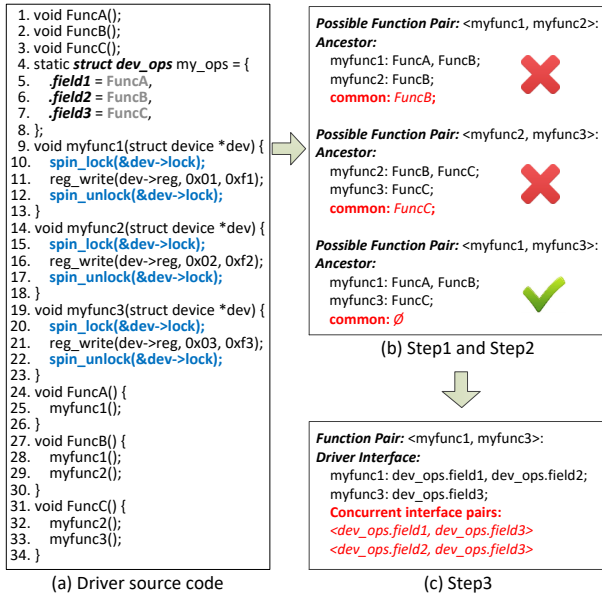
1. void FuncA();
2. void FuncB();
3. void FuncC();
4. static struct dev_ops my_ops = {
5. .field1 = FuncA,
6. .field2 = FuncB,
7. .field3 = FuncC,
8. };
9. void myfunc1(struct device *dev) {
10. spin_lock(&dev->lock);
11. reg_write(dev->reg, 0x01, 0xf1);
12. spin_unlock(&dev->lock);
13. }
14. void myfunc2(struct device *dev) {
15. spin_lock(&dev->lock);
16. reg_write(dev->reg, 0x02, 0xf2);
17. spin_unlock(&dev->lock);
18. }
19. void myfunc3(struct device *dev) {
20. spin_lock(&dev->lock);
21. reg_write(dev->reg, 0x03, 0xf3);
22. spin_unlock(&dev->lock);
23. }
24. void FuncA() {
25. myfunc1();
26. }
27. void FuncB() {
28. myfunc1();
29. myfunc2();
30. }
31. void FuncC() {
32. myfunc2();
33. myfunc3();
34. }

(a) Driver source code

Possible Function Pair: <myfunc1, myfunc2>:
Ancestor:
myfunc1: FuncA, FuncB;
myfunc2: FuncB;
common: FuncB;

Possible Function Pair: <myfunc2, myfunc3>:
Ancestor:
myfunc2: FuncB, FuncC;
myfunc3: FuncC;
common: FuncC;

Possible Function Pair: <myfunc1, myfunc3>:
Ancestor:
myfunc1: FuncA, FuncB;
myfunc3: FuncC;
common: $\emptyset$

(b) Step1 and Step2

Function Pair: <myfunc1, myfunc3>:
Driver Interface:
myfunc1: dev_ops.field1, dev_ops.field2;
myfunc3: dev_ops.field3;
Concurrent interface pairs:
<dev_ops.field1, dev_ops.field3>
<dev_ops.field2, dev_ops.field3>

(c) Step3